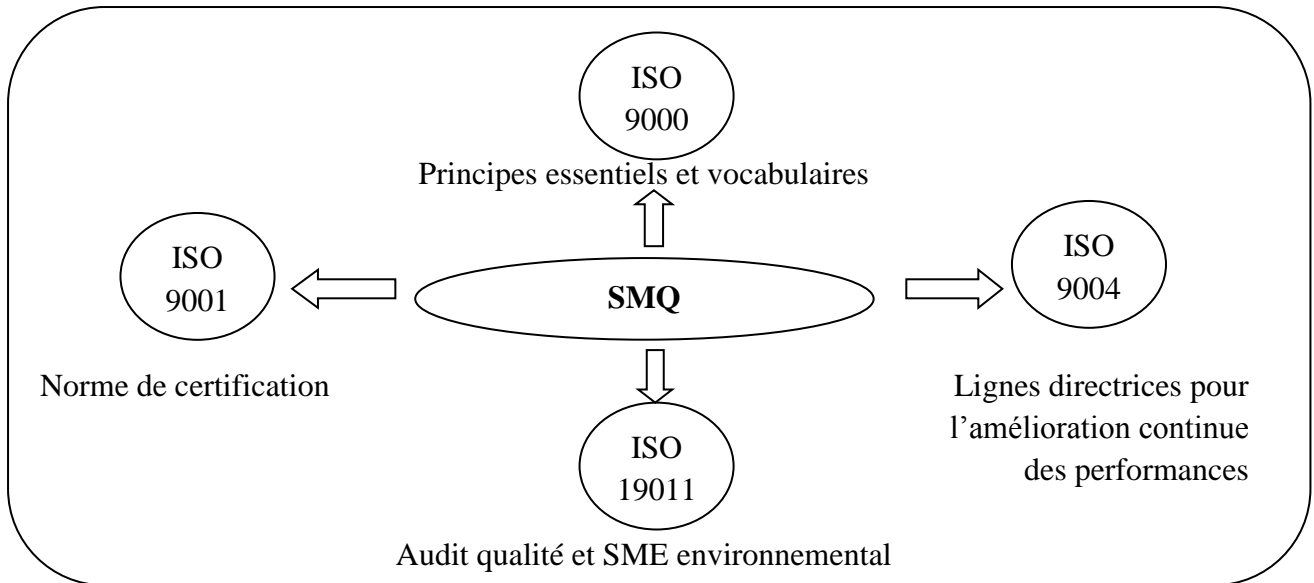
ISO 9000

Principes essentiels et vocabulaires

ISO 9001

SMQ

ISO 9004

Norme de certification

Lignes directrices pour l'amélioration continue des performances

ISO 19011

Audit qualité et SME environnemental